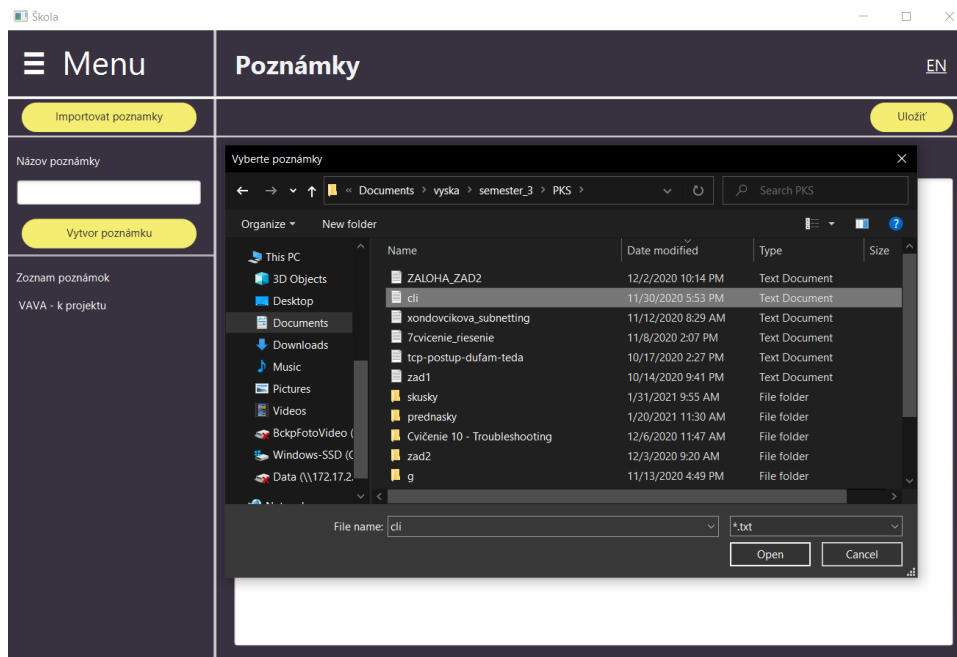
Škola

Menu

Poznámky

EN

Importovat poznamky

Uložiť

Názov poznámky

Vytvor poznámku

Zoznam poznámok

VAVA - k projektu

Vyberte poznámky

« Documents › vyska › semester_3 › PKS ›

Search PKS

Organize ▾ New folder

This PC
3D Objects
Desktop
Documents
Downloads
Music
Pictures
Videos
BckpFotoVideo (
Windows-SSD (C
Data (\\172.17.2.

| Name | Date modified | Type | Size |
|---|---|---|---|
| ZALOHA_ZAD2 | 12/2/2020 10:14 PM | Text Document | |
| cli | 11/30/2020 5:53 PM | Text Document | |
| xondovcikova_subnetting | 11/12/2020 8:29 AM | Text Document | |
| 7cvicenie_riesenie | 11/8/2020 2:07 PM | Text Document | |
| tcp-postup-dufam-teda | 10/17/2020 2:27 PM | Text Document | |
| zad1 | 10/14/2020 9:41 PM | Text Document | |
| skusky | 1/31/2021 9:55 AM | File folder | |
| prednasky | 1/20/2021 11:30 AM | File folder | |
| Cvičenie 10 - Troubleshooting | 12/6/2020 11:47 AM | File folder | |
| zad2 | 12/3/2020 9:20 AM | File folder | |
| g | 11/13/2020 4:49 PM | File folder | |

File name: cli

*.txt

Open

Cancel